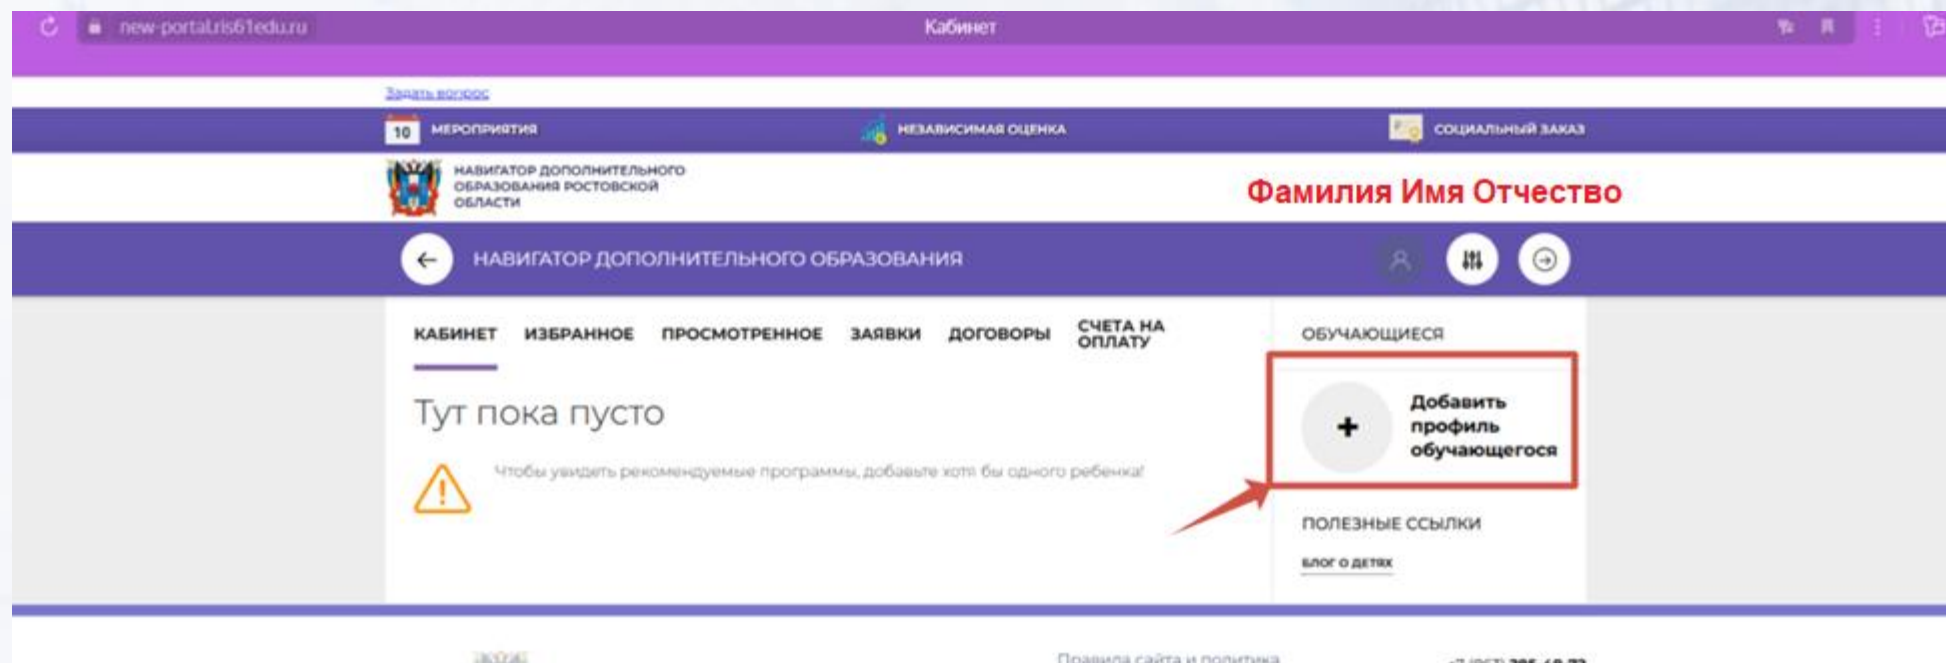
new-portal.rs61edu.ru
Кабинет

Задать вопрос

10 МЕРОПРИЯТИЯ
НЕЗАВИСИМАЯ ОЦЕНКА
СОЦИАЛЬНЫЙ ЗАКАЗ

НАВИГАТОР ДОПОЛНИТЕЛЬНОГО ОБРАЗОВАНИЯ РОСТОВСКОЙ ОБЛАСТИ

Фамилия Имя Отчество

НАВИГАТОР ДОПОЛНИТЕЛЬНОГО ОБРАЗОВАНИЯ

КАБИНЕТ ИЗБРАННОЕ ПРОСМОТРЕННОЕ ЗАЯВКИ ДОГОВОРЫ СЧЕТА НА ОПЛАТУ

Тут пока пусто

Чтобы увидеть рекомендуемые программы, добавьте хотя бы одного ребенка!

ОБУЧАЮЩИЕСЯ

+ Добавить профиль обучающегося

ПОЛЕЗНЫЕ ССЫЛКИ

БЛОГ О ДЕТЯХ

Правила сайта и политика

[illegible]